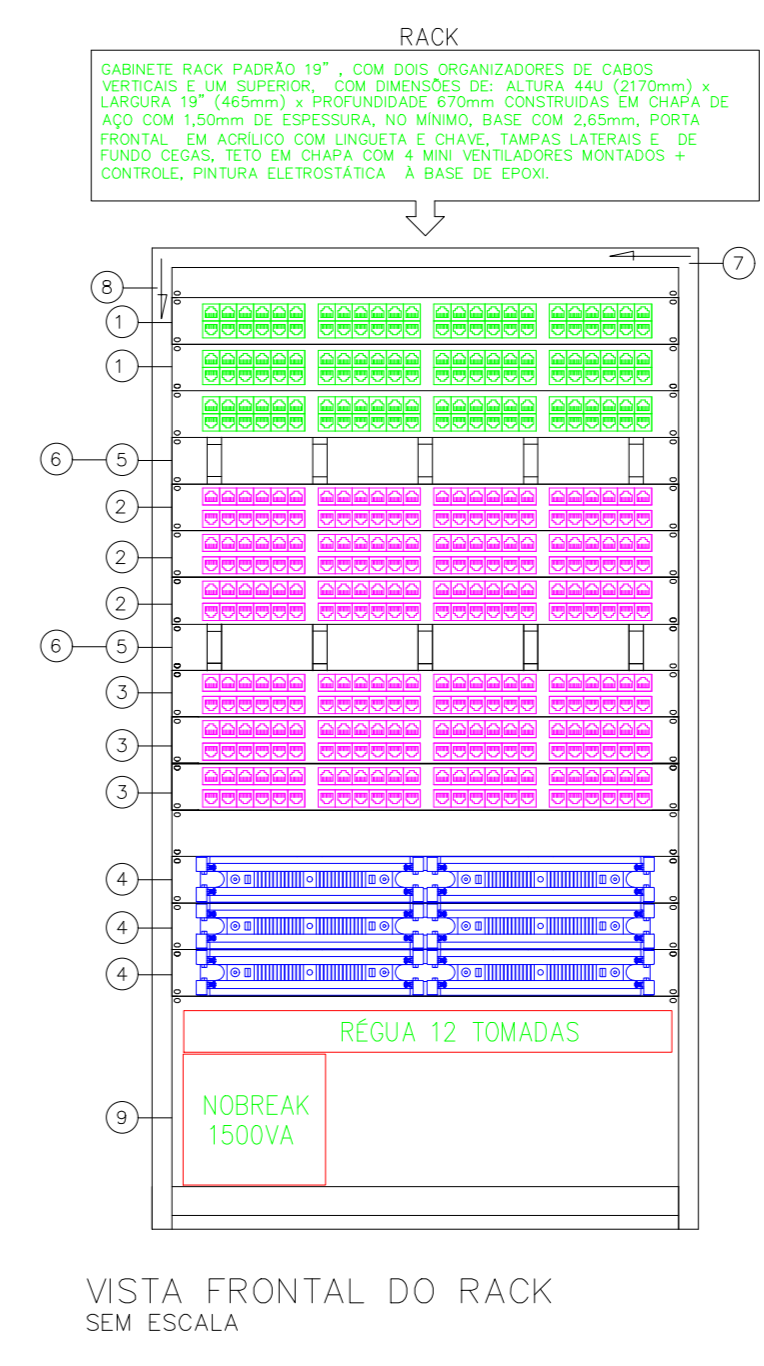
RACK

GABINETE RACK PADRÃO 19" , COM DOIS ORGANIZADORES DE CABOS VERTICAIS E UM SUPERIOR, COM DIMENSÕES DE: ALTURA 44U (2170mm) x LARGURA 19" (465mm) x PROFUNDIDADE 670mm CONSTRUIDAS EM CHAPA DE AÇO COM 1,50mm DE ESPESSURA, NO MÍNIMO, BASE COM 2,65mm, PORTA FRONTAL EM ACRÍLICO COM LINGUETA E CHAVE, TAMPAS LATERAIS E DE FUNDO CEGAS, TETO EM CHAPA COM 4 MINI VENTILADORES MONTADOS + CONTROLE. PINTURA ELETROSTÁTICA À BASE DE EPOXI.

7
8
1
1
6
5
2
2
2
6
5
3
3
3
4
4
4
RÉGUA 12 TOMADAS
9
NOBREAK
1500VA

VISTA FRONTAL DO RACK
SEM ESCALA